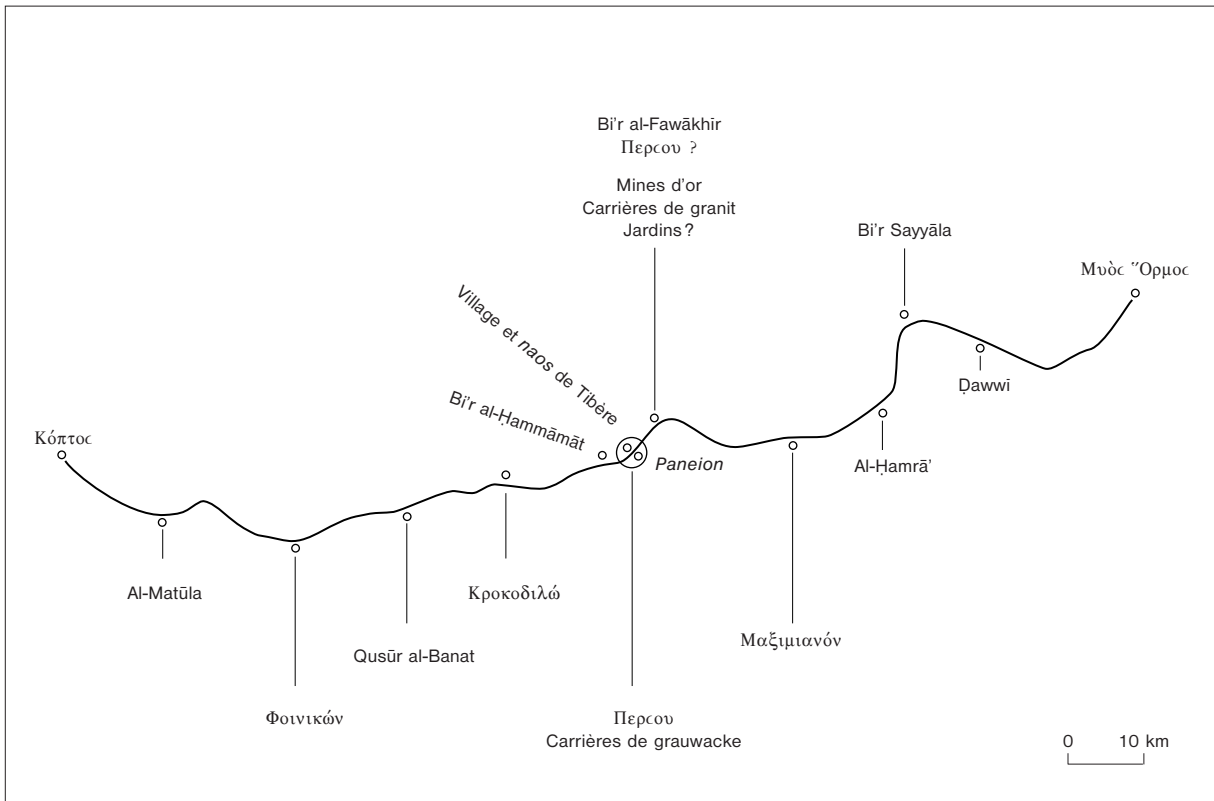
Bi'r al-Fawākhir
Περcου ?

Mines d'or
Carrières de granit
Jardins?

Bi'r Sayyāla

Μυὸc Ὅρμοc

Village et naos de Tibère

Bi'r al-Ḥammāmāt

Κόπτοc

Paneion

Ḍawwī

Al-Ḥamrā'

Al-Matūla

Κροκοδιλώ

Μαξιμιανόν

Qusūr al-Banat

Φοινικών

Περcου
Carrières de grauwacke

0 10 km